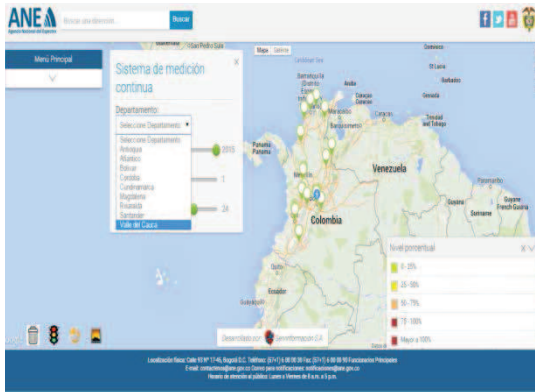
ANE
Agencia Nacional del Espectro

Buscar una dirección...
Buscar

Menú Principal

Sistema de medición continua

Departamento:
Seleccione Departamento
Seleccione Departamento
Antioquia
Atlántico
Bolívar
Córdoba
Cundinamarca
Magdalena
Risaralda
Santander
Valle del Cauca

2015
1
24

Mapa Satélite

Barranquilla
Caracas
Venezuela
Panamá
Medellín
Colombia
Guyana
Suriname
French Guiana
Trinidad and Tobago
Aruba
Barbados
Grenada
Dominica
St Lucia
Quito
Lima

Nivel porcentual
0 - 25%
25 - 50%
50 - 75%
75 - 100%
Mayor a 100%

Desarrollado por: Geoinformación S.A.

Localización física: Calle 93 N° 17-45, Bogotá D.C. Teléfono: (57+1) 6 00 30 30 Fax: (57+1) 6 00 30 90 Funcionarios Principales
E-mail: contactenos@ane.gov.co Correo para notificaciones: notificaciones@ane.gov.co
Horario de atención al público: Lunes a Viernes de 8 a.m. a 5 p.m.